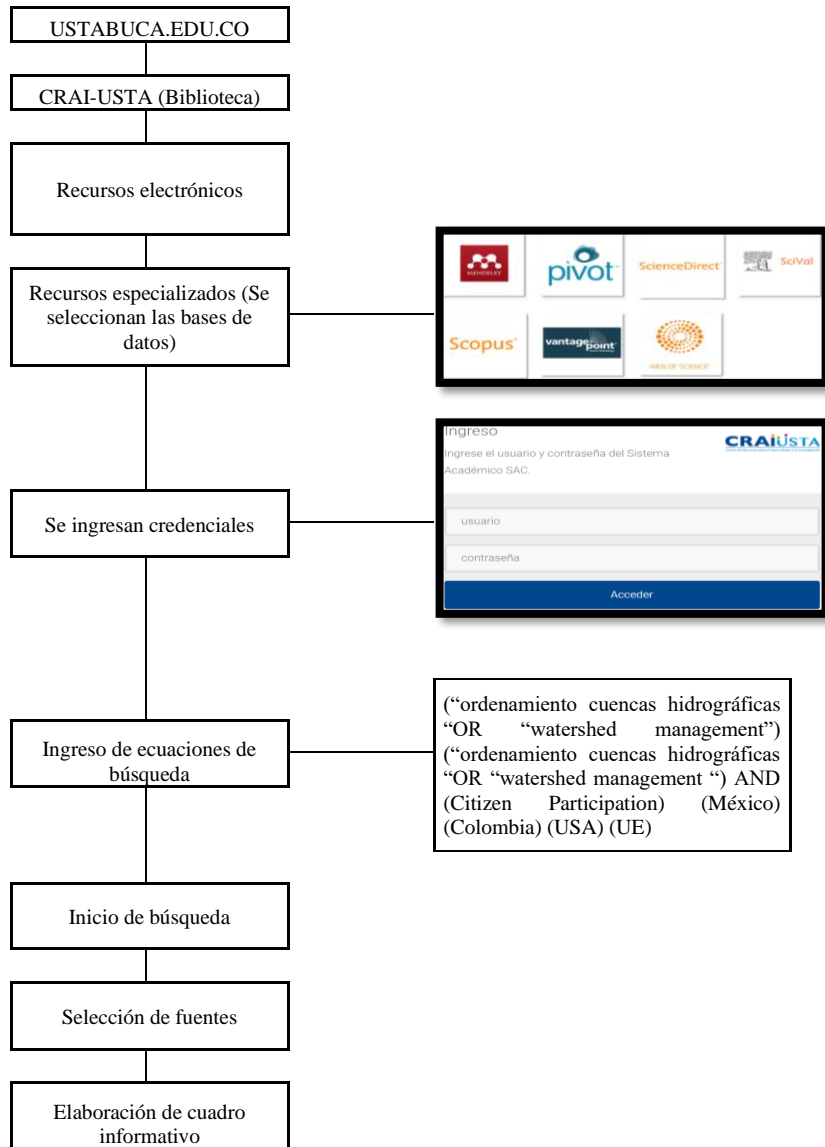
USTABUCA.EDU.CO

CRAI-USTA (Biblioteca)

Recursos electrónicos

Recursos especializados (Se seleccionan las bases de datos)

MENDELEY

pivot

ScienceDirect

SciVal

Scopus

vantage point

WEB OF SCIENCE

Se ingresan credenciales

Ingreso

Ingrese el usuario y contraseña del Sistema Académico SAC.

CRAIUSTA

usuario

contraseña

Acceder

Ingreso de ecuaciones de búsqueda

(“ordenamiento cuencas hidrográficas “OR “watershed management”) (“ordenamiento cuencas hidrográficas “OR “watershed management “) AND (Citizen Participation) (México) (Colombia) (USA) (UE)

Inicio de búsqueda

Selección de fuentes

Elaboración de cuadro informativo